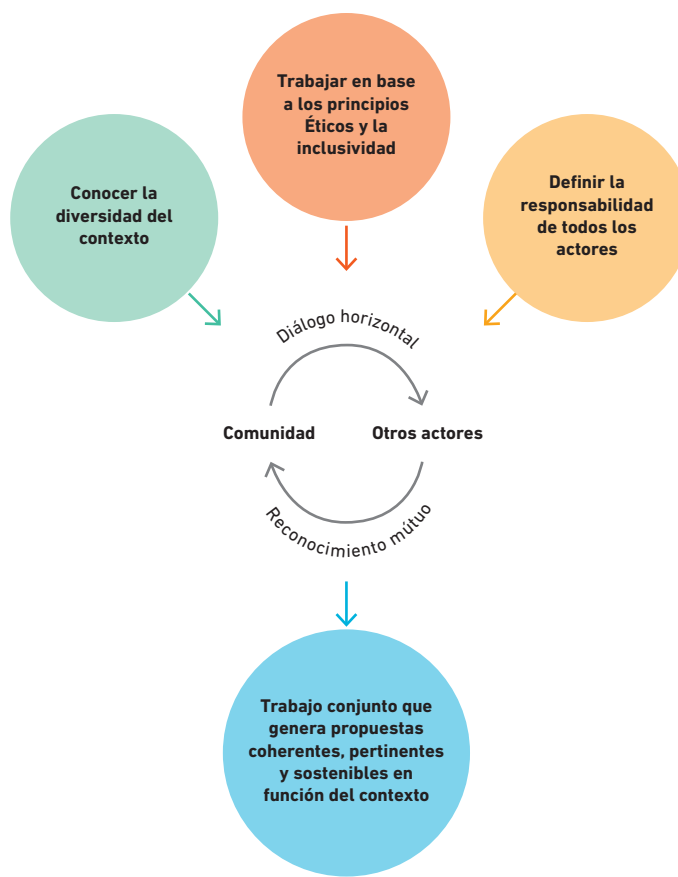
Trabajar en base a los principios Éticos y la inclusividad

Conocer la diversidad del contexto

Definir la responsabilidad de todos los actores

Diálogo horizontal

Comunidad

Otros actores

Reconocimiento mútuo

Trabajo conjunto que genera propuestas coherentes, pertinentes y sostenibles en función del contexto